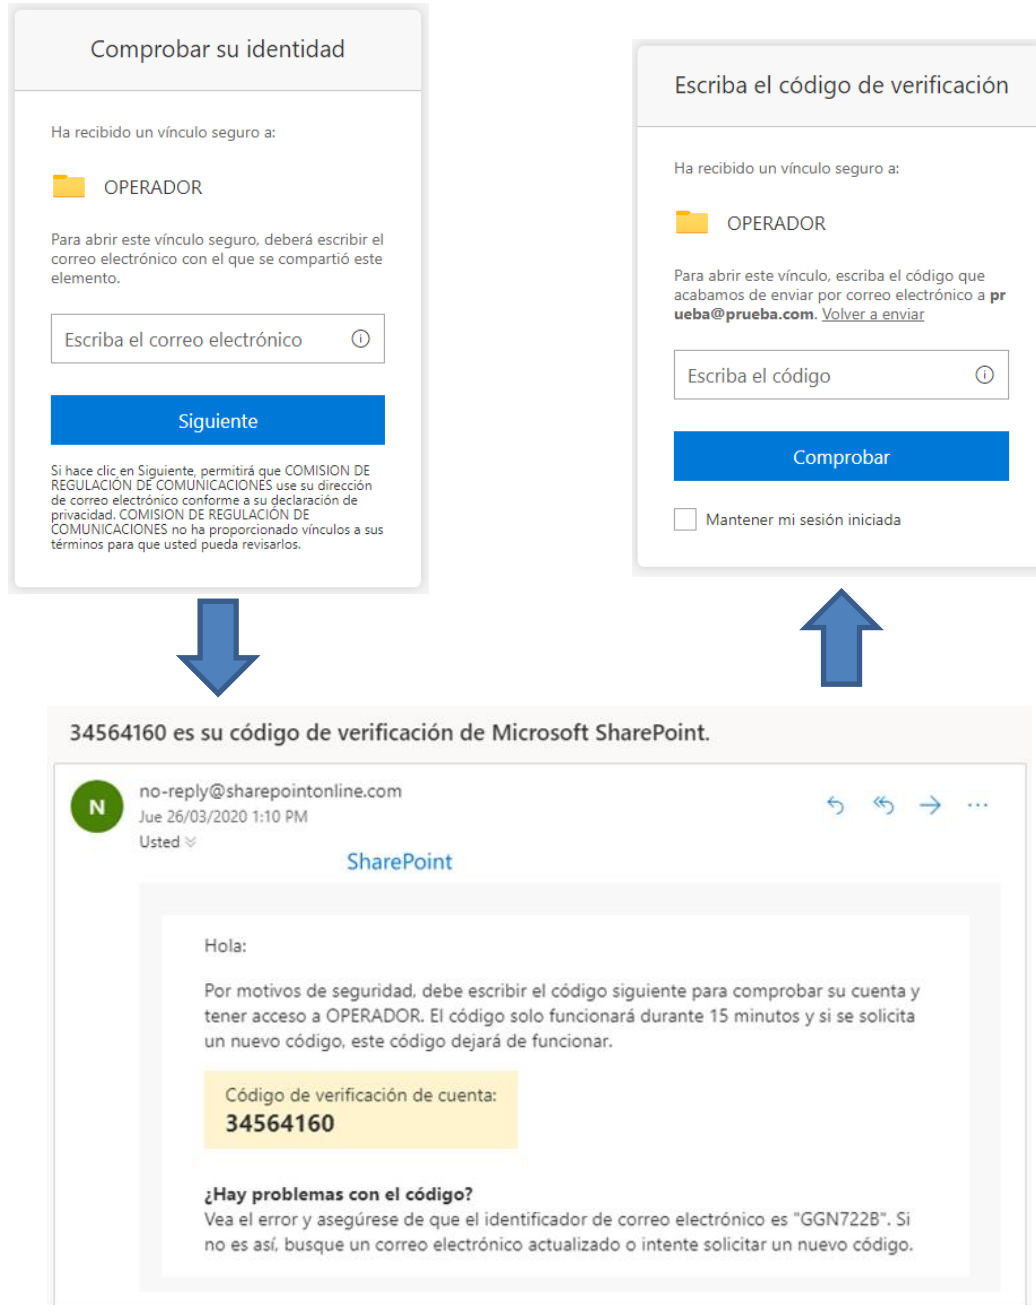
Comprobar su identidad

Ha recibido un vínculo seguro a:

OPERADOR

Para abrir este vínculo seguro, deberá escribir el correo electrónico con el que se compartió este elemento.

Escriba el correo electrónico

Siguiente

Si hace clic en Siguiente, permitirá que COMISION DE REGULACIÓN DE COMUNICACIONES use su dirección de correo electrónico conforme a su declaración de privacidad. COMISION DE REGULACIÓN DE COMUNICACIONES no ha proporcionado vínculos a sus términos para que usted pueda revisarlos.

Escriba el código de verificación

Ha recibido un vínculo seguro a:

OPERADOR

Para abrir este vínculo, escriba el código que acabamos de enviar por correo electrónico a prueba@prueba.com. Volver a enviar

Escriba el código

Comprobar

Mantener mi sesión iniciada

34564160 es su código de verificación de Microsoft SharePoint.

N

no-reply@sharepointonline.com
Jue 26/03/2020 1:10 PM
Usted

SharePoint

Hola:

Por motivos de seguridad, debe escribir el código siguiente para comprobar su cuenta y tener acceso a OPERADOR. El código solo funcionará durante 15 minutos y si se solicita un nuevo código, este código dejará de funcionar.

Código de verificación de cuenta:
34564160

¿Hay problemas con el código?
Vea el error y asegúrese de que el identificador de correo electrónico es "GGN722B". Si no es así, busque un correo electrónico actualizado o intente solicitar un nuevo código.